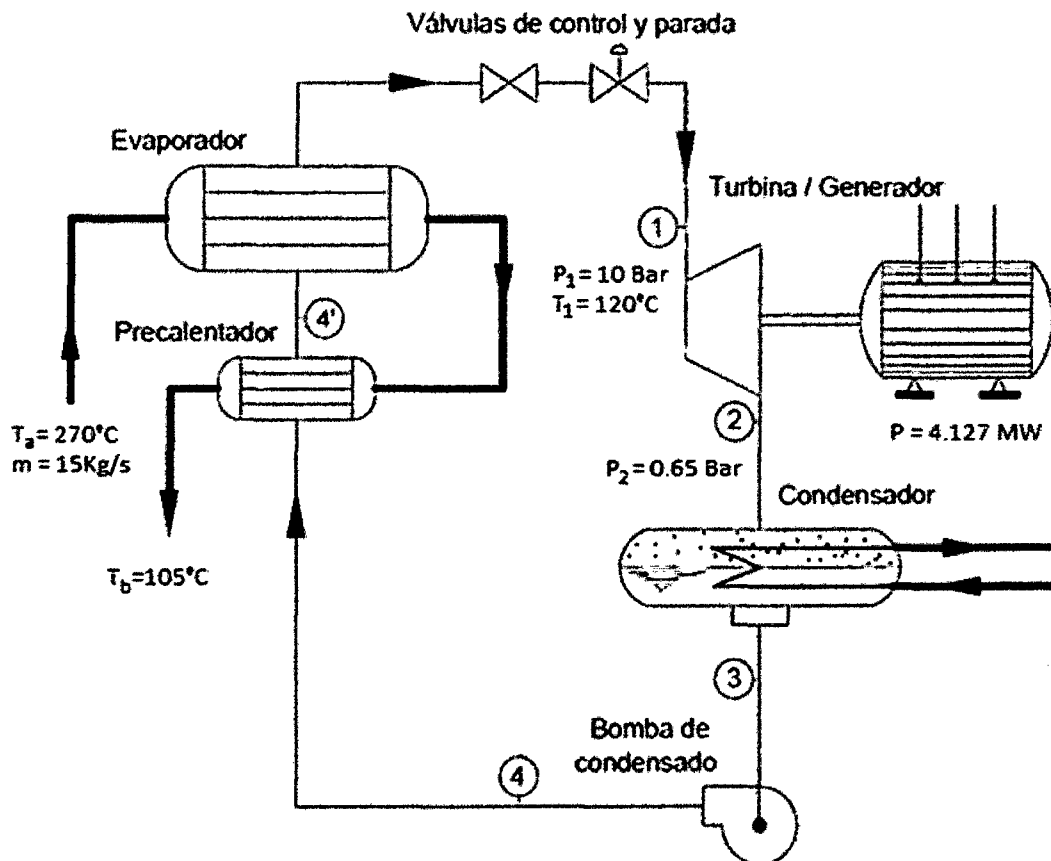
Válvulas de control y parada

Evaporador

Turbina / Generador

1

$P_1 = 10$ Bar
$T_1 = 120°C$

4'

Precalentador

$T_a = 270°C$
m = 15Kg/s

2

P = 4.127 MW

$P_2 = 0.65$ Bar

Condensador

$T_b = 105°C$

3

Bomba de condensado

4